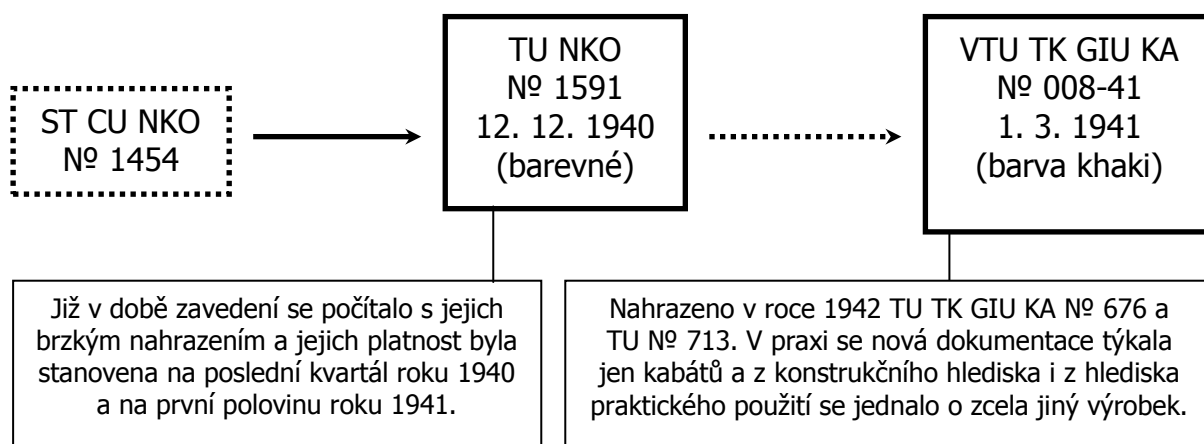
ST CU NKO
№ 1454

TU NKO
№ 1591
12. 12. 1940
(barevné)

VTU TK GIU KA
№ 008-41
1. 3. 1941
(barva khaki)

Již v době zavedení se počítalo s jejich brzkým nahrazením a jejich platnost byla stanovena na poslední kvartál roku 1940 a na první polovinu roku 1941.

Nahrazeno v roce 1942 TU TK GIU KA № 676 a TU № 713. V praxi se nová dokumentace týkala jen kabátů a z konstrukčního hlediska i z hlediska praktického použití se jednalo o zcela jiný výrobek.